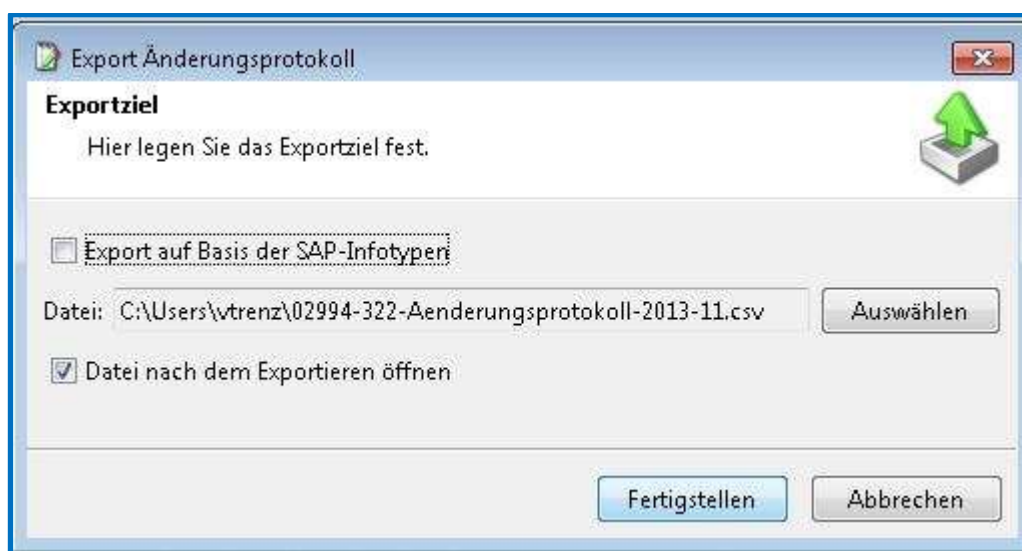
Export Änderungsprotokoll

Exportziel

Hier legen Sie das Exportziel fest.

Export auf Basis der SAP-Infotypen

Datei: C:\Users\vtrenz\02994-322-Aenderungsprotokoll-2013-11.csv

Auswählen

Datei nach dem Exportieren öffnen

Fertigstellen

Abbrechen